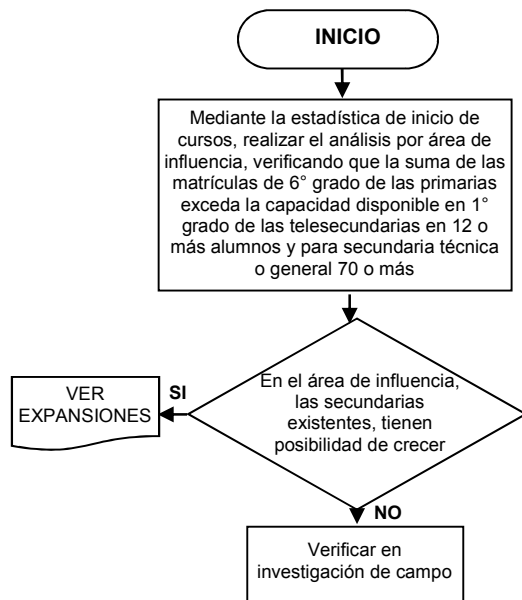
INICIO

Mediante la estadística de inicio de cursos, realizar el análisis por área de influencia, verificando que la suma de las matrículas de 6° grado de las primarias exceda la capacidad disponible en 1° grado de las telesecundarias en 12 o más alumnos y para secundaria técnica o general 70 o más

En el área de influencia, las secundarias existentes, tienen posibilidad de crecer

SI

VER EXPANSIONES

NO

Verificar en investigación de campo